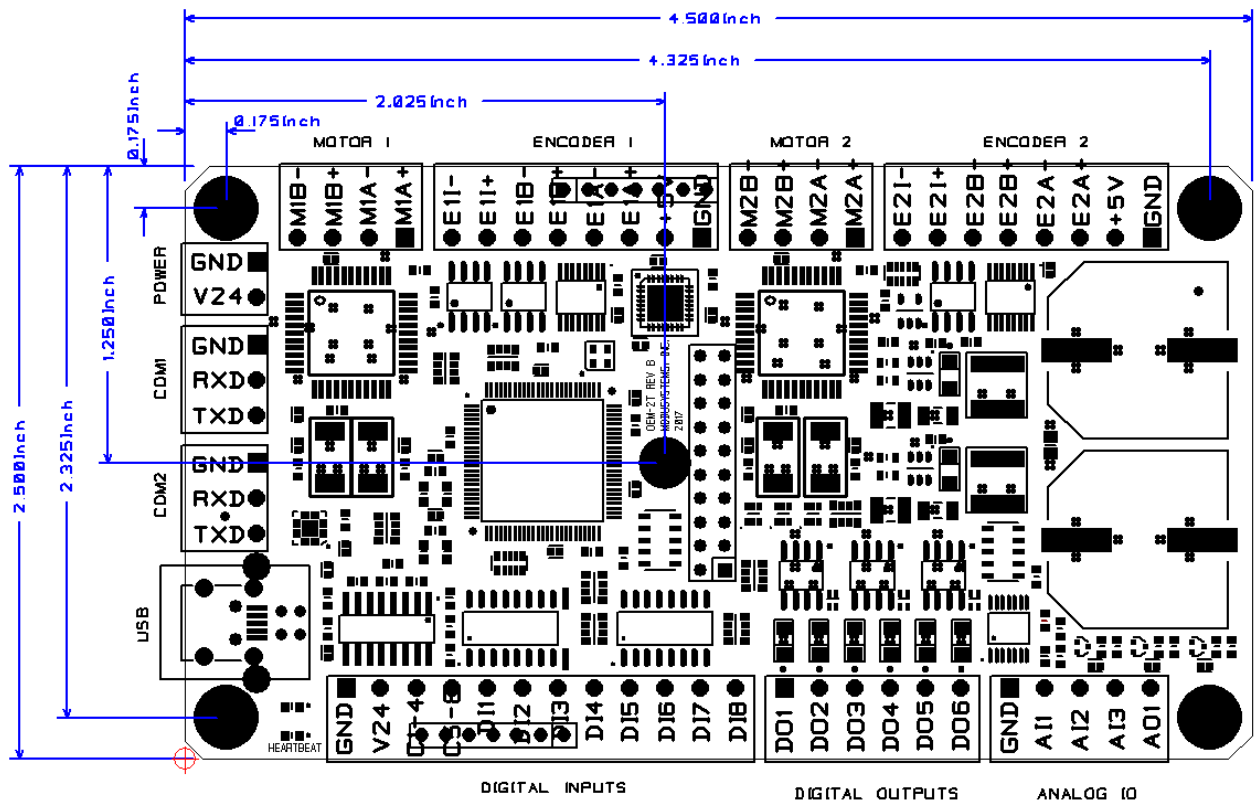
4.500inch
4.325inch
2.025inch
0.175inch
0.175inch
MOTOR 1
ENCODER 1
MOTOR 2
ENCODER 2
M1B-
M1B+
M1A-
M1A+
E1I-
E1I+
E1B-
E1B+
E1A-
E1A+
+5V
GND
M2B-
M2B+
M2A-
M2A+
E2I-
E2I+
E2B-
E2B+
E2A-
E2A+
+5V
GND
POWER
GND
V24
1.250inch
COM1
GND
RXD
TXD
2.500inch
2.325inch
COM2
GND
RXD
TXD
OEM-2T REV B
MOBOSYSTEMS, INC.
2017
USB
HEARTBEAT
GND
V24
DC1-4
DC5-8
DI1
DI2
DI3
DI4
DI5
DI6
DI7
DI8
DO1
DO2
DO3
DO4
DO5
DO6
GND
AI1
AI2
AI3
AO1
DIGITAL INPUTS
DIGITAL OUTPUTS
ANALOG IO